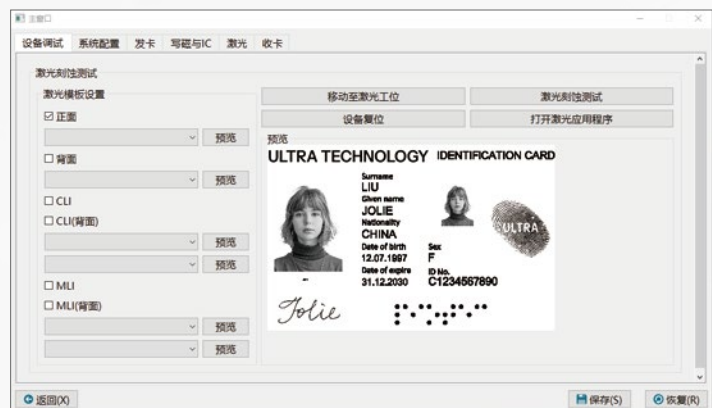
主窗口

设备调试 系统配置 发卡 写磁与IC 激光 收卡

激光刻蚀测试

激光模板设置

☑ 正面

预览

☐ 背面

预览

☐ CLI

☐ CLI(背面)

预览

预览

☐ MLI

☐ MLI(背面)

预览

预览

移动至激光工位

激光刻蚀测试

设备复位

打开激光应用程序

预览

ULTRA TECHNOLOGY IDENTIFICATION CARD

Surname
LIU
Given name
JOLIE
Nationality
CHINA
Date of birth
12.07.1997
Sex
F
Date of expire
31.12.2030
ID No.
C1234567890

ULTRA

Jolie

返回(X)

保存(S)

恢复(R)